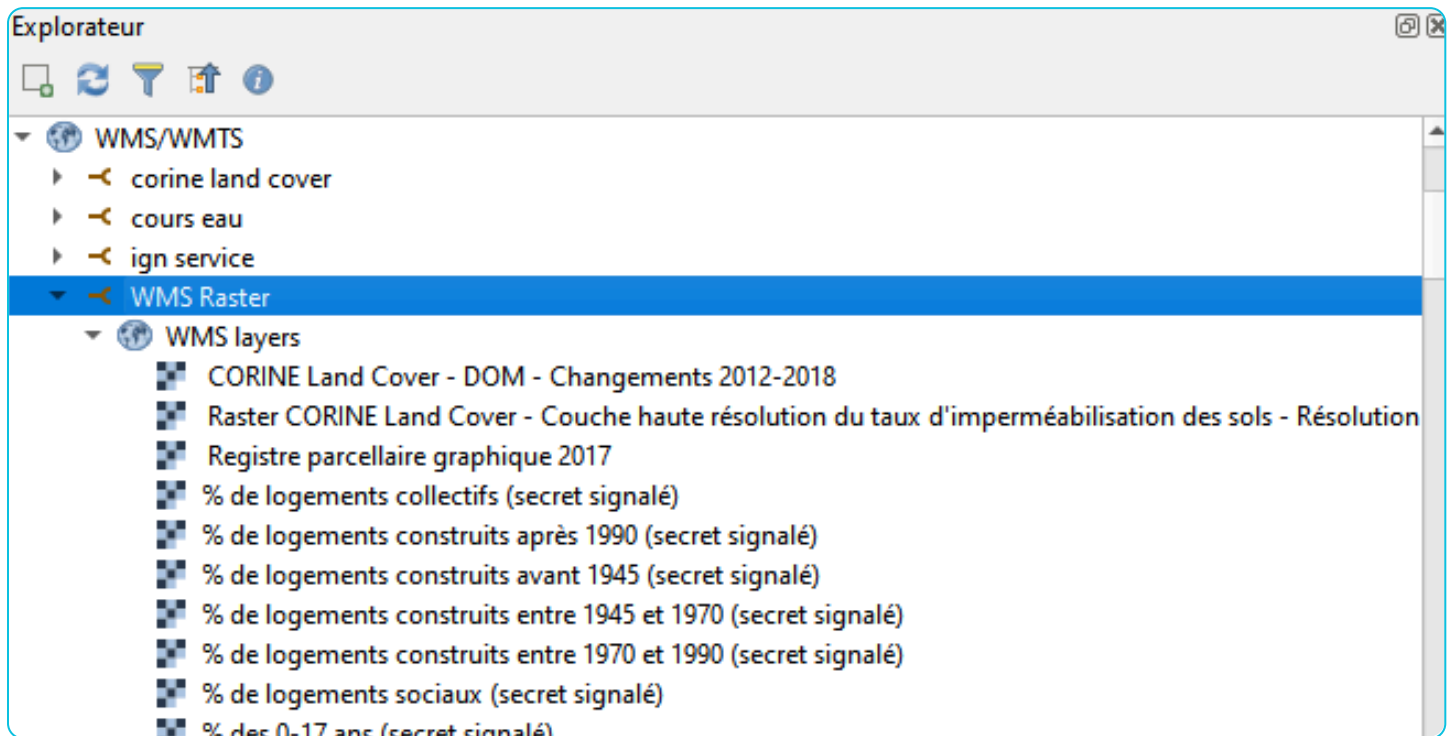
Explorateur

WMS/WMTS
corine land cover
cours eau
ign service
WMS Raster
WMS layers
CORINE Land Cover - DOM - Changements 2012-2018
Raster CORINE Land Cover - Couche haute résolution du taux d'imperméabilisation des sols - Résolution
Registre parcellaire graphique 2017
% de logements collectifs (secret signalé)
% de logements construits après 1990 (secret signalé)
% de logements construits avant 1945 (secret signalé)
% de logements construits entre 1945 et 1970 (secret signalé)
% de logements construits entre 1970 et 1990 (secret signalé)
% de logements sociaux (secret signalé)
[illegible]